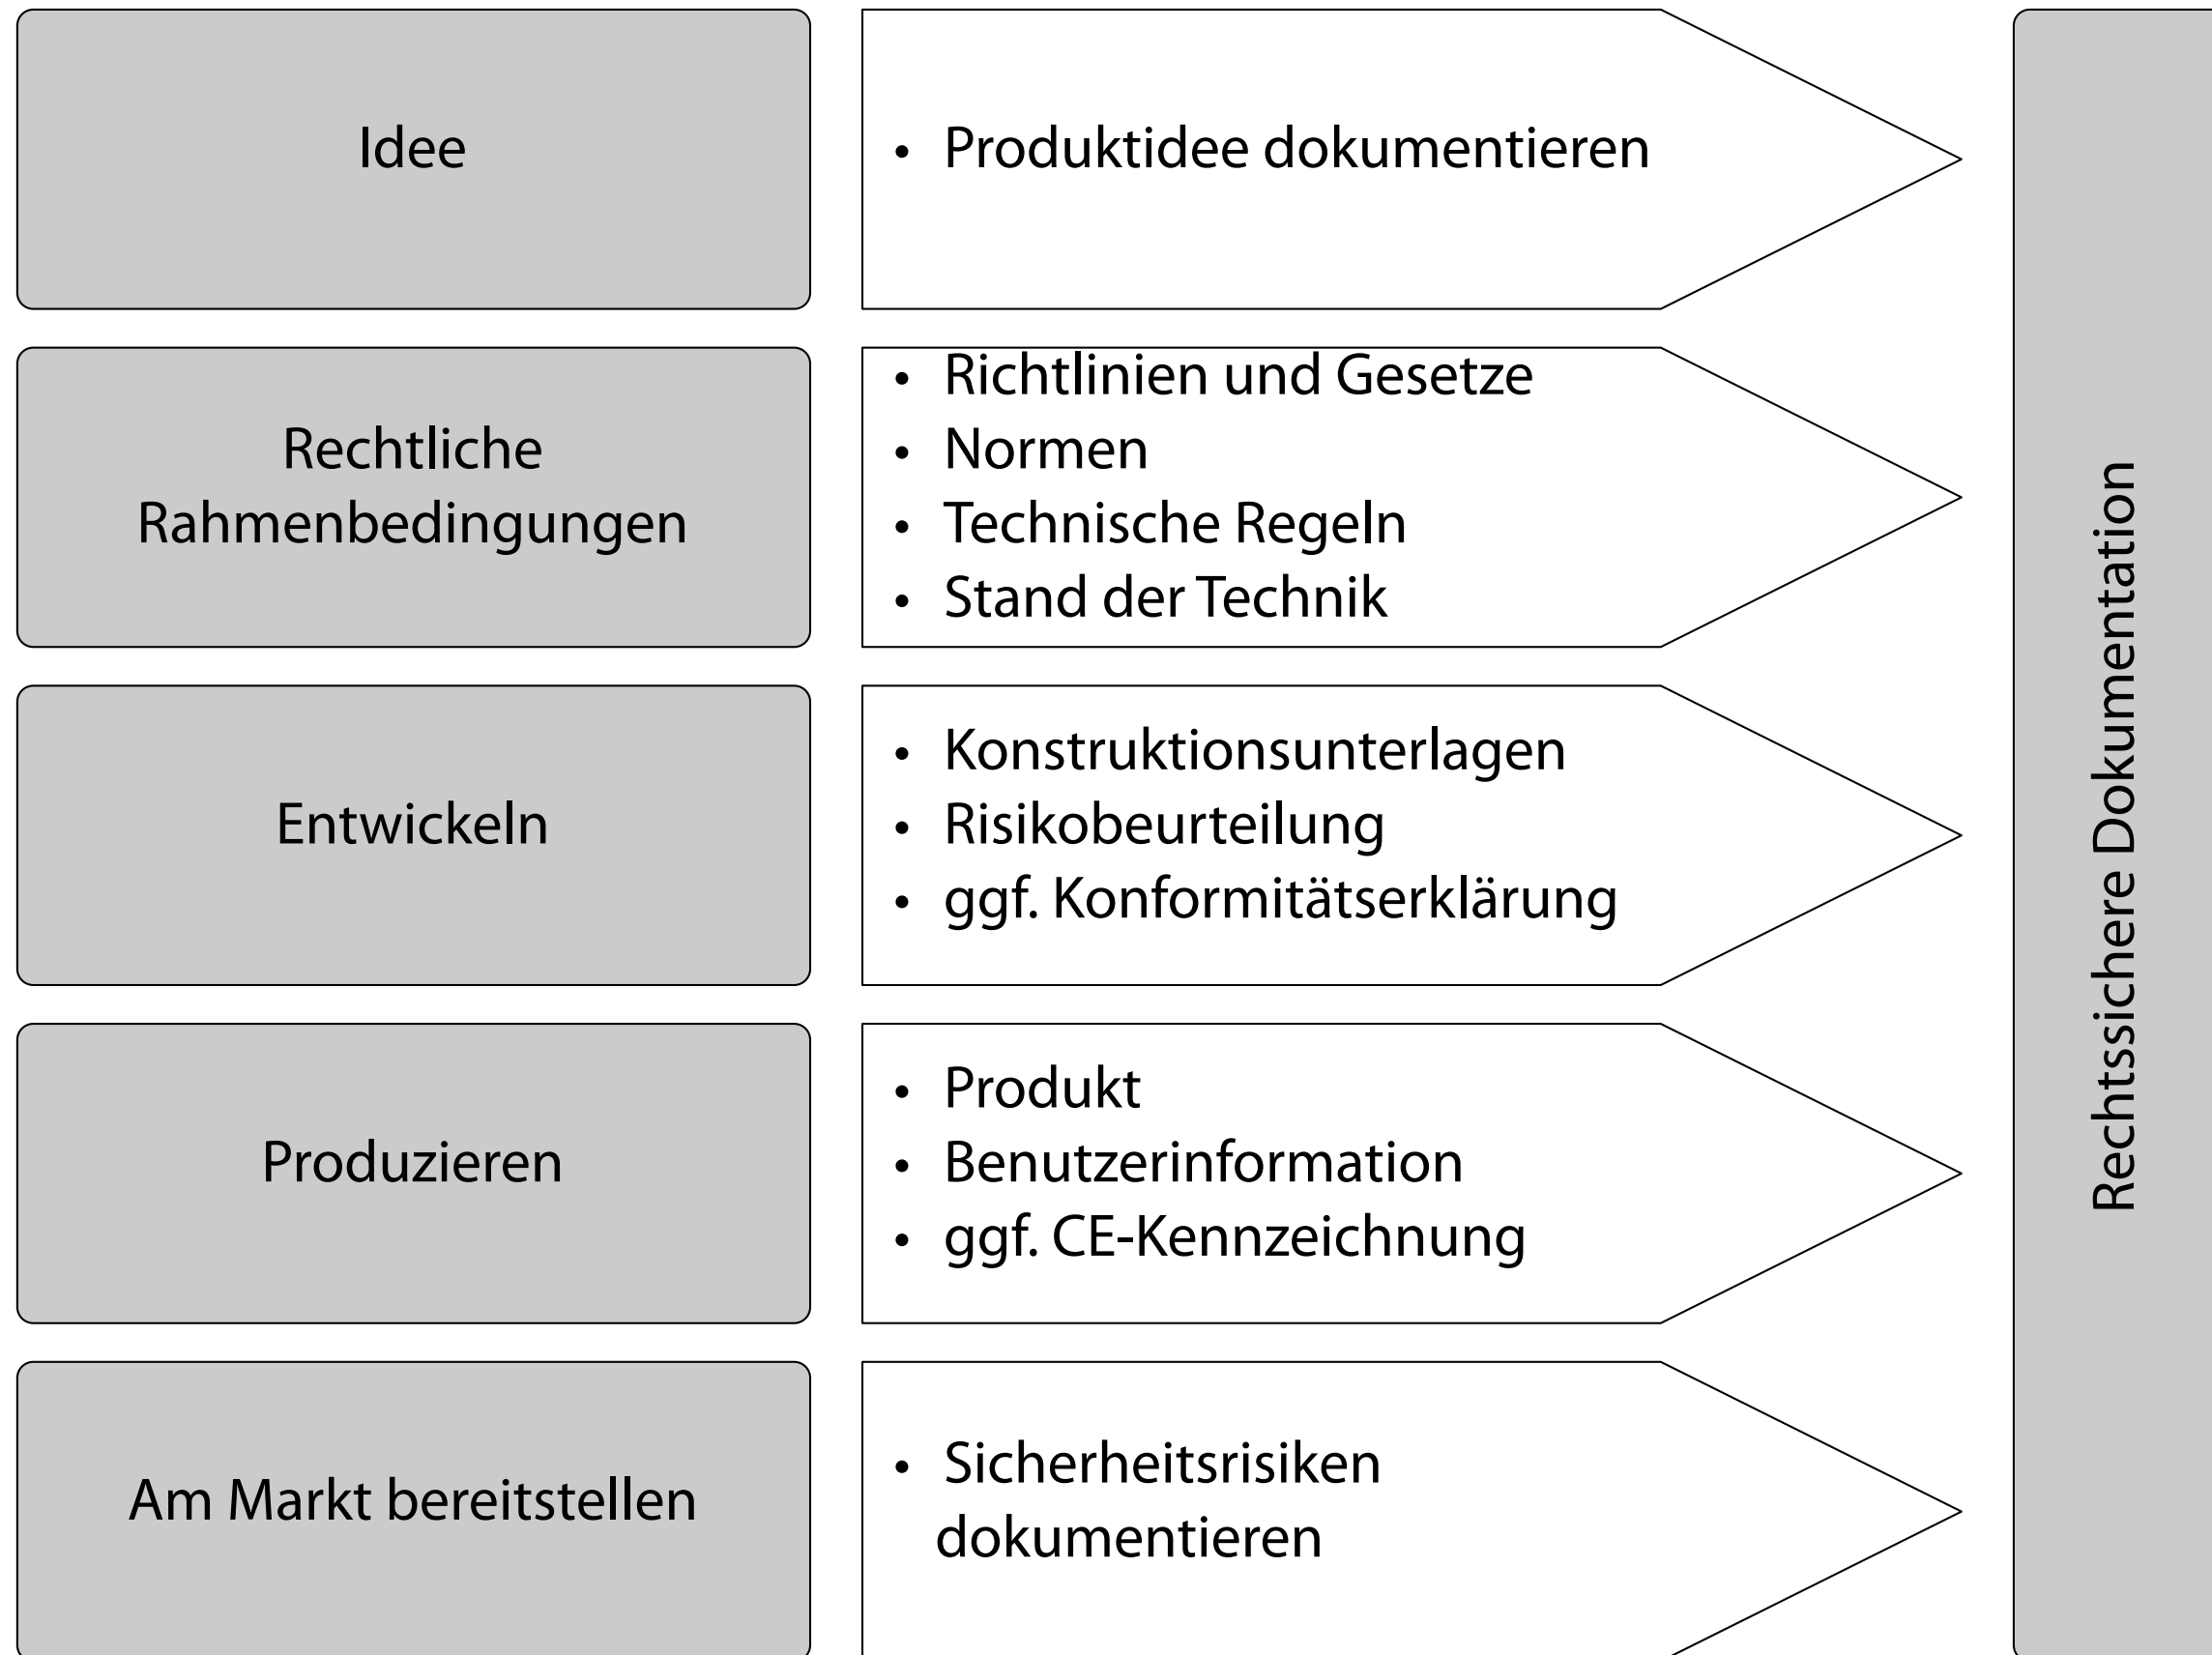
Idee

• Produktidee dokumentieren

Rechtliche Rahmenbedingungen

• Richtlinien und Gesetze
• Normen
• Technische Regeln
• Stand der Technik

Entwickeln

• Konstruktionsunterlagen
• Risikobeurteilung
• ggf. Konformitätserklärung

Produzieren

• Produkt
• Benutzerinformation
• ggf. CE-Kennzeichnung

Am Markt bereitstellen

• Sicherheitsrisiken dokumentieren

Rechtssichere Dokumentation